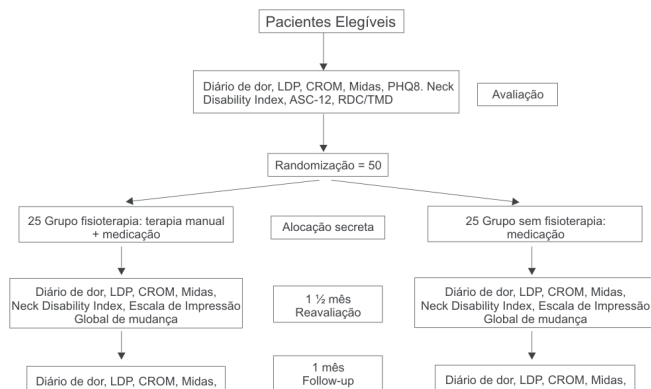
Pacientes Elegíveis

Diário de dor, LDP, CROM, Midas, PHQ8. Neck Disability Index, ASC-12, RDC/TMD

Avaliação

Randomização = 50

25 Grupo fisioterapia: terapia manual + medicação

Alocação secreta

25 Grupo sem fisioterapia: medicação

Diário de dor, LDP, CROM, Midas, Neck Disability Index, Escala de Impressão Global de mudança

1 ½ mês Reavaliação

Diário de dor, LDP, CROM, Midas, Neck Disability Index, Escala de Impressão Global de mudança

Diário de dor, LDP, CROM, Midas,

1 mês Follow-up

Diário de dor, LDP, CROM, Midas,